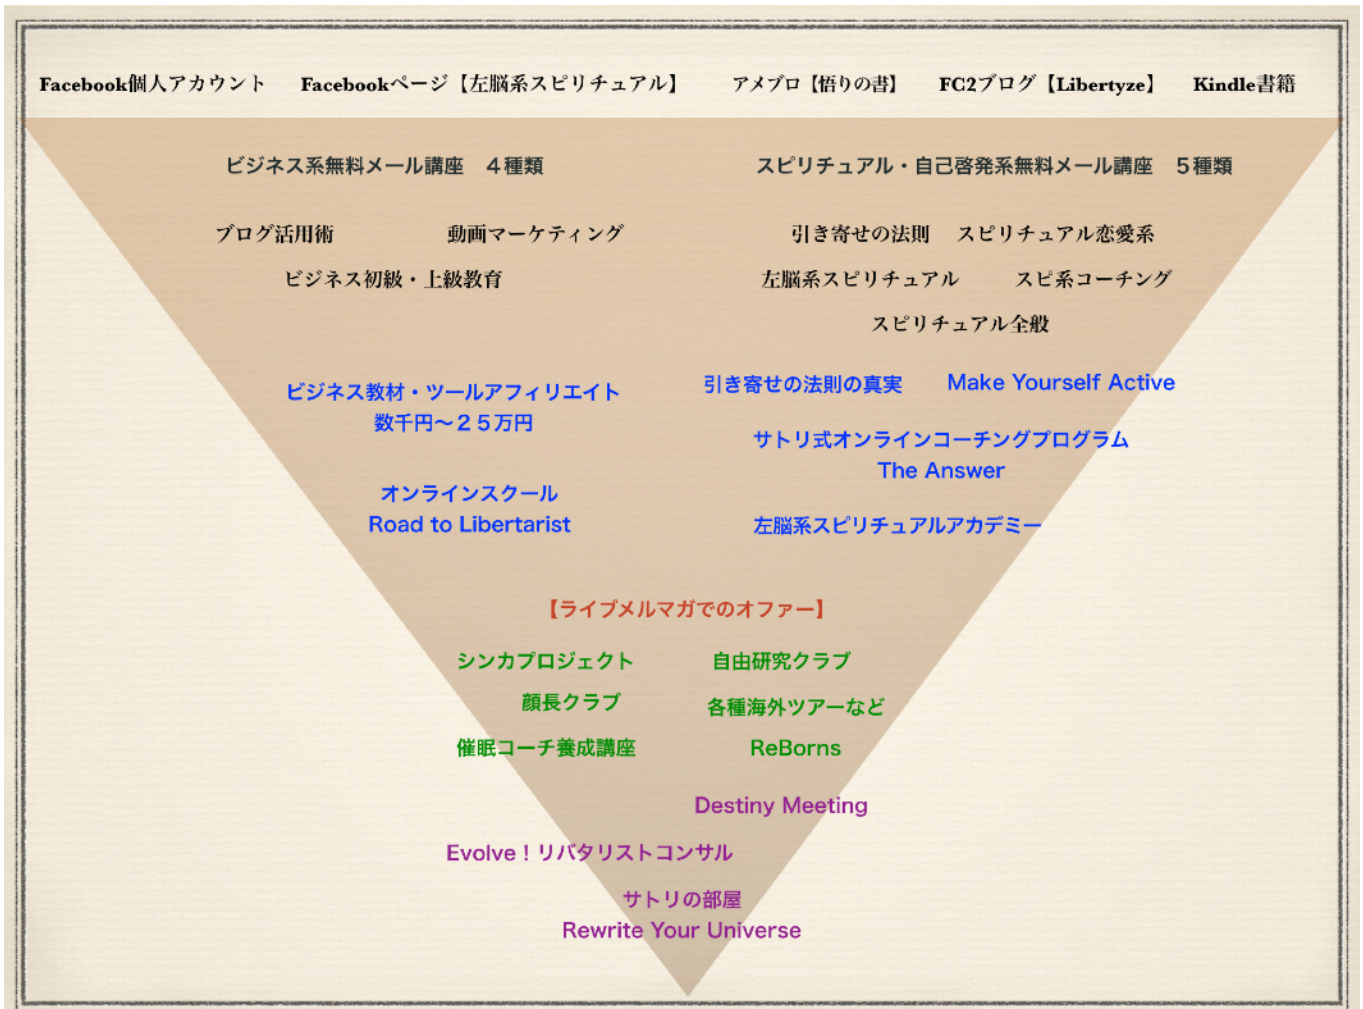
Facebook個人アカウント　Facebookページ【左脳系スピリチュアル】　アメブロ【悟りの書】　FC2ブログ【Libertyze】　Kindle書籍

ビジネス系無料メール講座　４種類

スピリチュアル・自己啓発系無料メール講座　５種類

ブログ活用術　動画マーケティング

ビジネス初級・上級教育

引き寄せの法則　スピリチュアル恋愛系

左脳系スピリチュアル　スピ系コーチング

スピリチュアル全般

ビジネス教材・ツールアフィリエイト
数千円〜２５万円

引き寄せの法則の真実　Make Yourself Active

サトリ式オンラインコーチングプログラム
The Answer

オンラインスクール
Road to Libertarist

左脳系スピリチュアルアカデミー

【ライブメルマガでのオファー】

シンカプロジェクト　自由研究クラブ

顔長クラブ　各種海外ツアーなど

催眠コーチ養成講座　ReBorns

Destiny Meeting

Evolve！リバタリストコンサル

サトリの部屋
Rewrite Your Universe